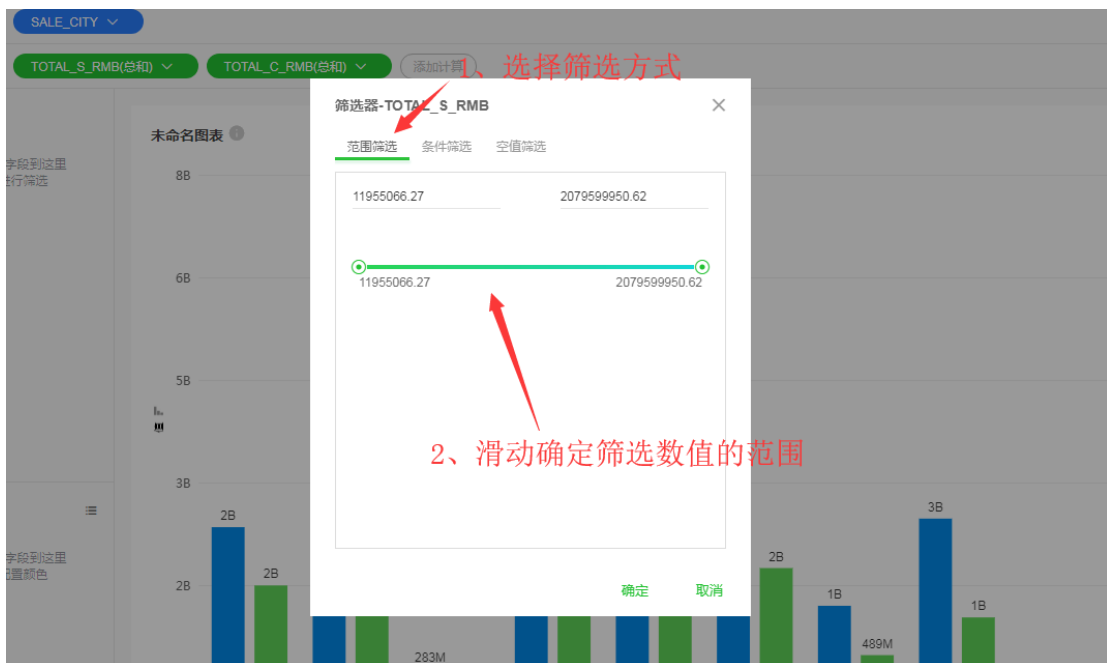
SALE_CITY

TOTAL_S_RMB(总和)

TOTAL_C_RMB(总和)

添加计算

1、选择筛选方式

字段到这里
进行筛选

未命名图表

8B

6B

5B

3B

2B

字段到这里
配置颜色

筛选器-TOTAL_S_RMB

范围筛选

条件筛选

空值筛选

11955066.27

2079599950.62

11955066.27

2079599950.62

2、滑动确定筛选数值的范围

确定

取消

2B

2B

283M

2B

1B

489M

3B

1B